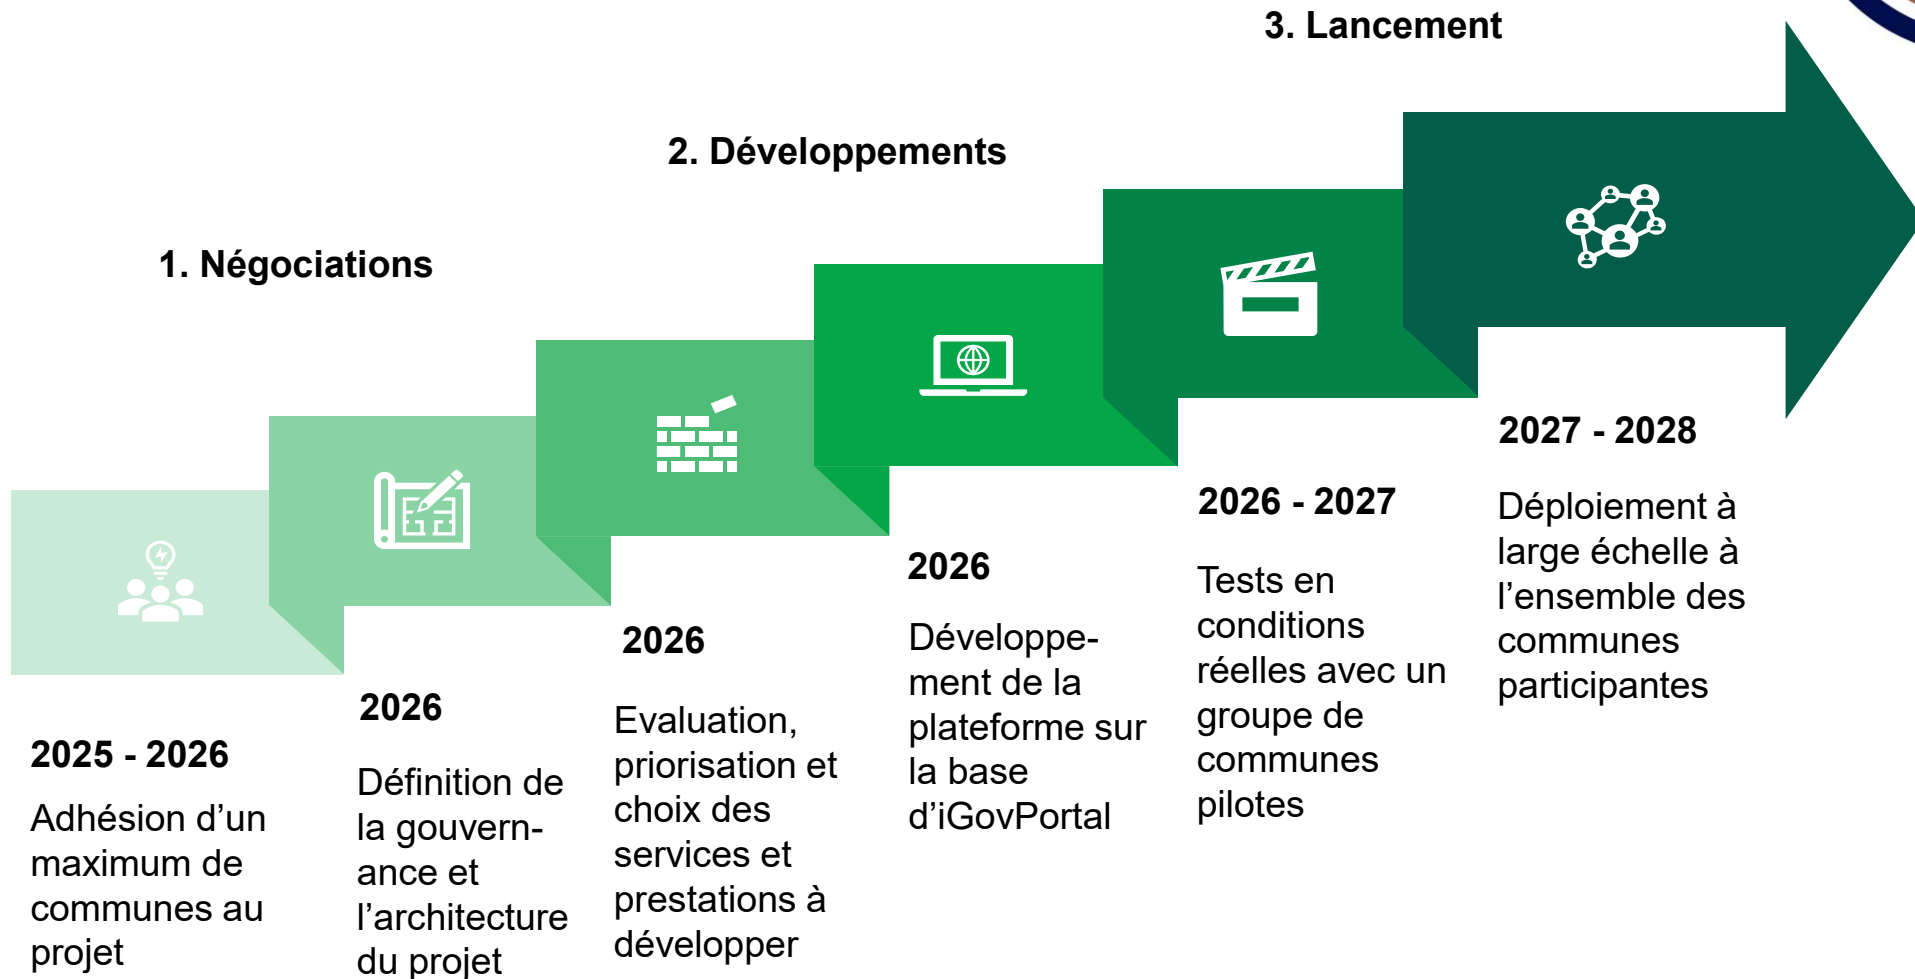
3. Lancement

2. Développements

1. Négociations

2025 - 2026

Adhésion d'un maximum de communes au projet

2026

Définition de la gouvern-ance et l'architecture du projet

2026

Evaluation, priorisation et choix des services et prestations à développer

2026

Développe-ment de la plateforme sur la base d'iGovPortal

2026 - 2027

Tests en conditions réelles avec un groupe de communes pilotes

2027 - 2028

Déploiement à large échelle à l'ensemble des communes participantes